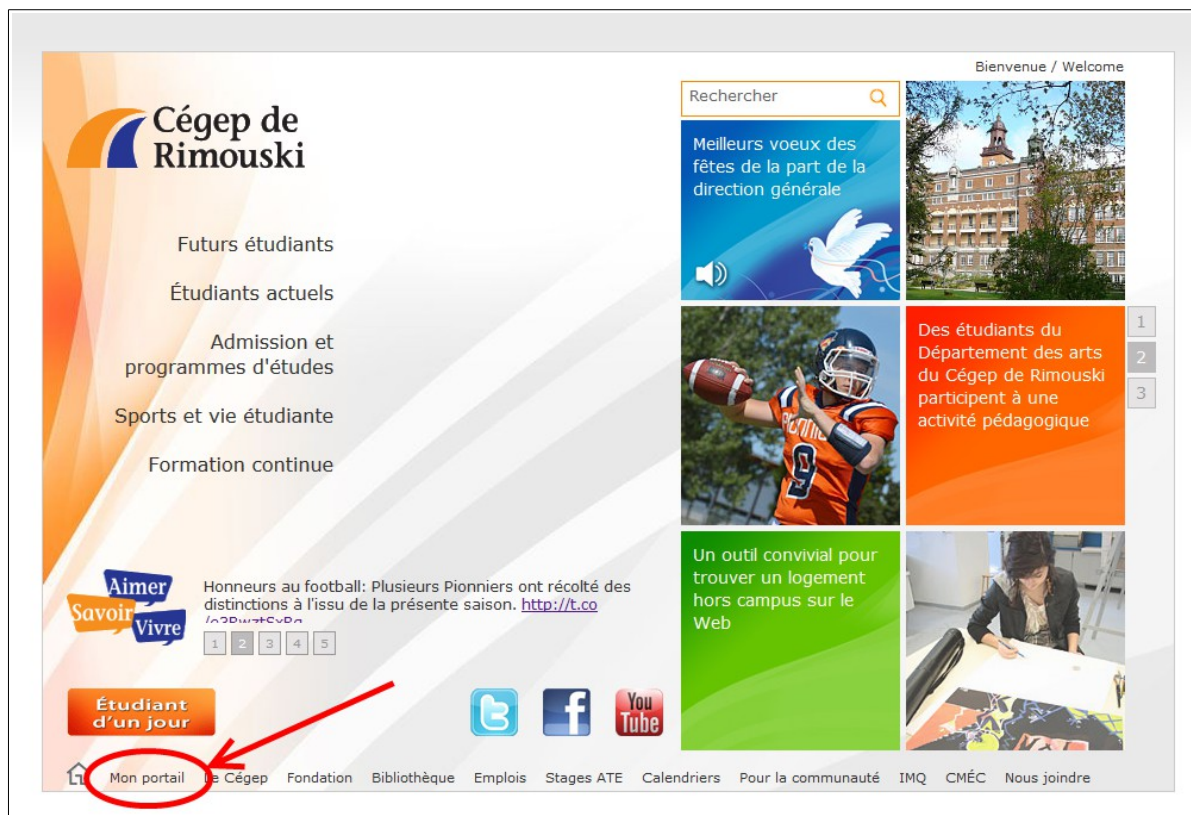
Bienvenue / Welcome

Cégep de Rimouski

Futurs étudiants

Étudiants actuels

Admission et programmes d'études

Sports et vie étudiante

Formation continue

Rechercher

Meilleurs voeux des fêtes de la part de la direction générale

Des étudiants du Département des arts du Cégep de Rimouski participent à une activité pédagogique

1
2
3

Un outil convivial pour trouver un logement hors campus sur le Web

Aimer Savoir Vivre

Honneurs au football: Plusieurs Pionniers ont récolté des distinctions à l'issu de la présente saison. http://t.co/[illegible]

1 2 3 4 5

Étudiant d'un jour

You Tube

Mon portail Le Cégep Fondation Bibliothèque Emplois Stages ATE Calendriers Pour la communauté IMQ CMÉC Nous joindre